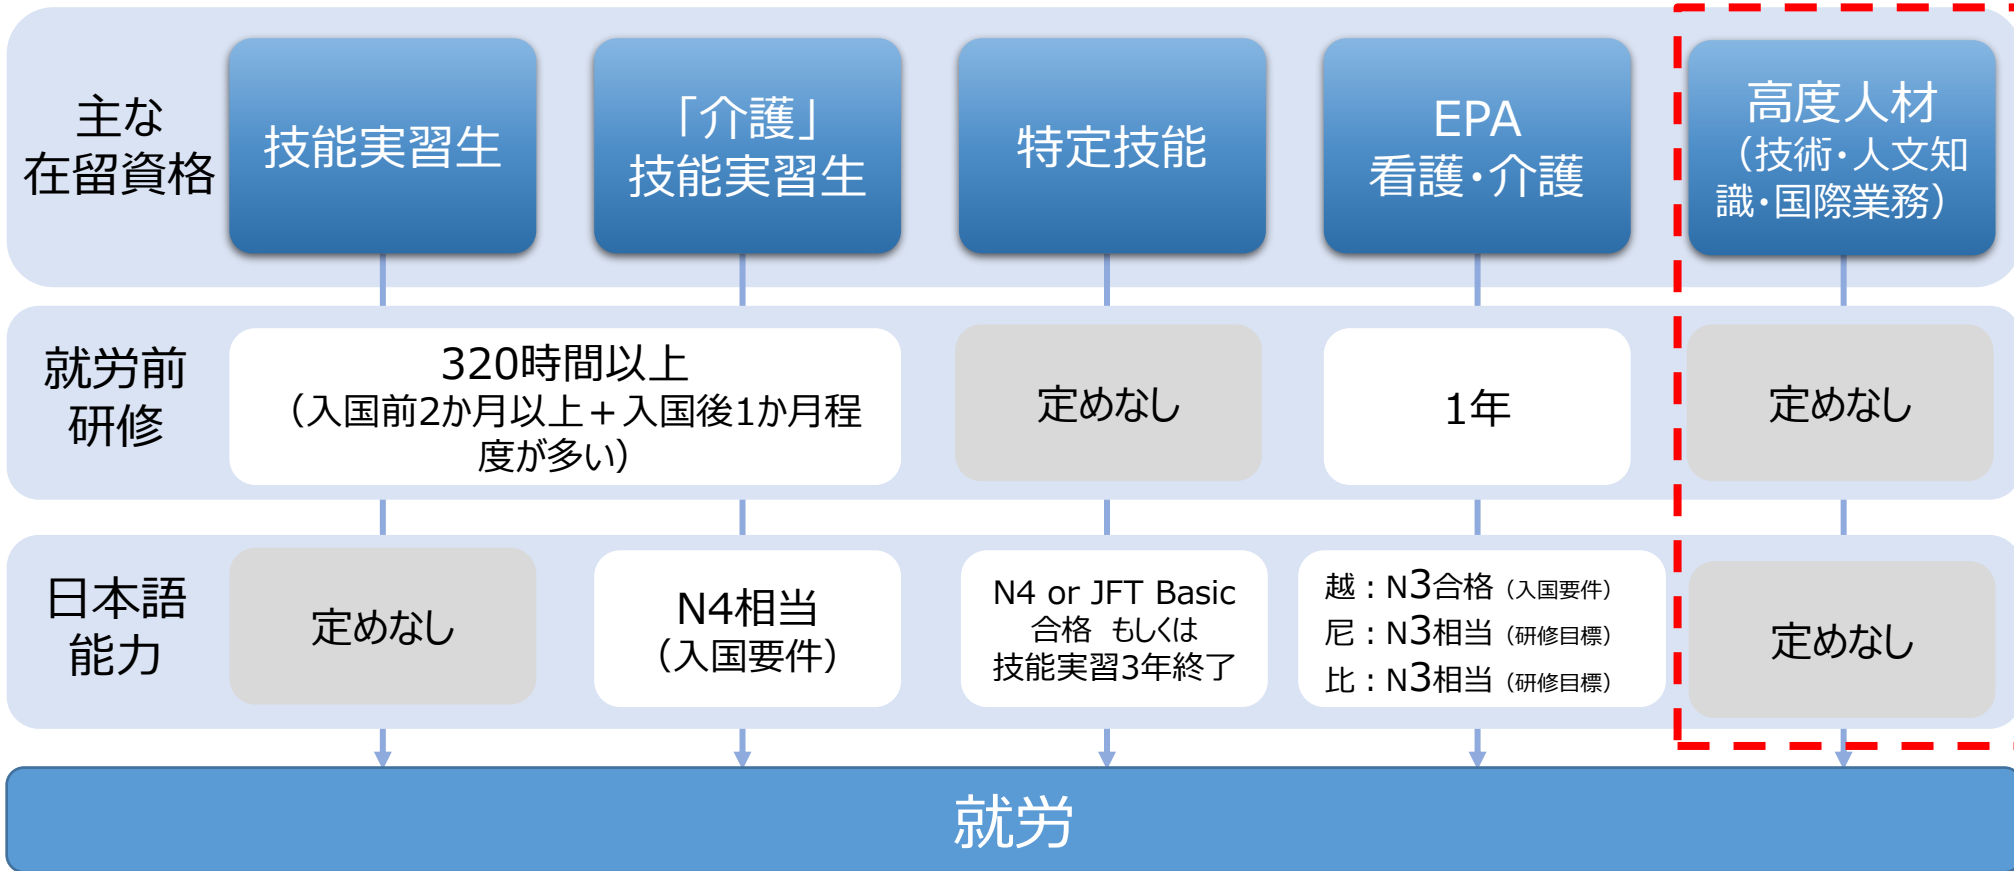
主な在留資格

技能実習生

「介護」技能実習生

特定技能

EPA 看護･介護

高度人材（技術･人文知識･国際業務）

就労前研修

320時間以上（入国前2か月以上＋入国後1か月程度が多い）

定めなし

1年

定めなし

日本語能力

定めなし

N4相当（入国要件）

N4 or JFT Basic 合格 もしくは 技能実習3年終了

越：N3合格（入国要件）
尼：N3相当（研修目標）
比：N3相当（研修目標）

定めなし

就労